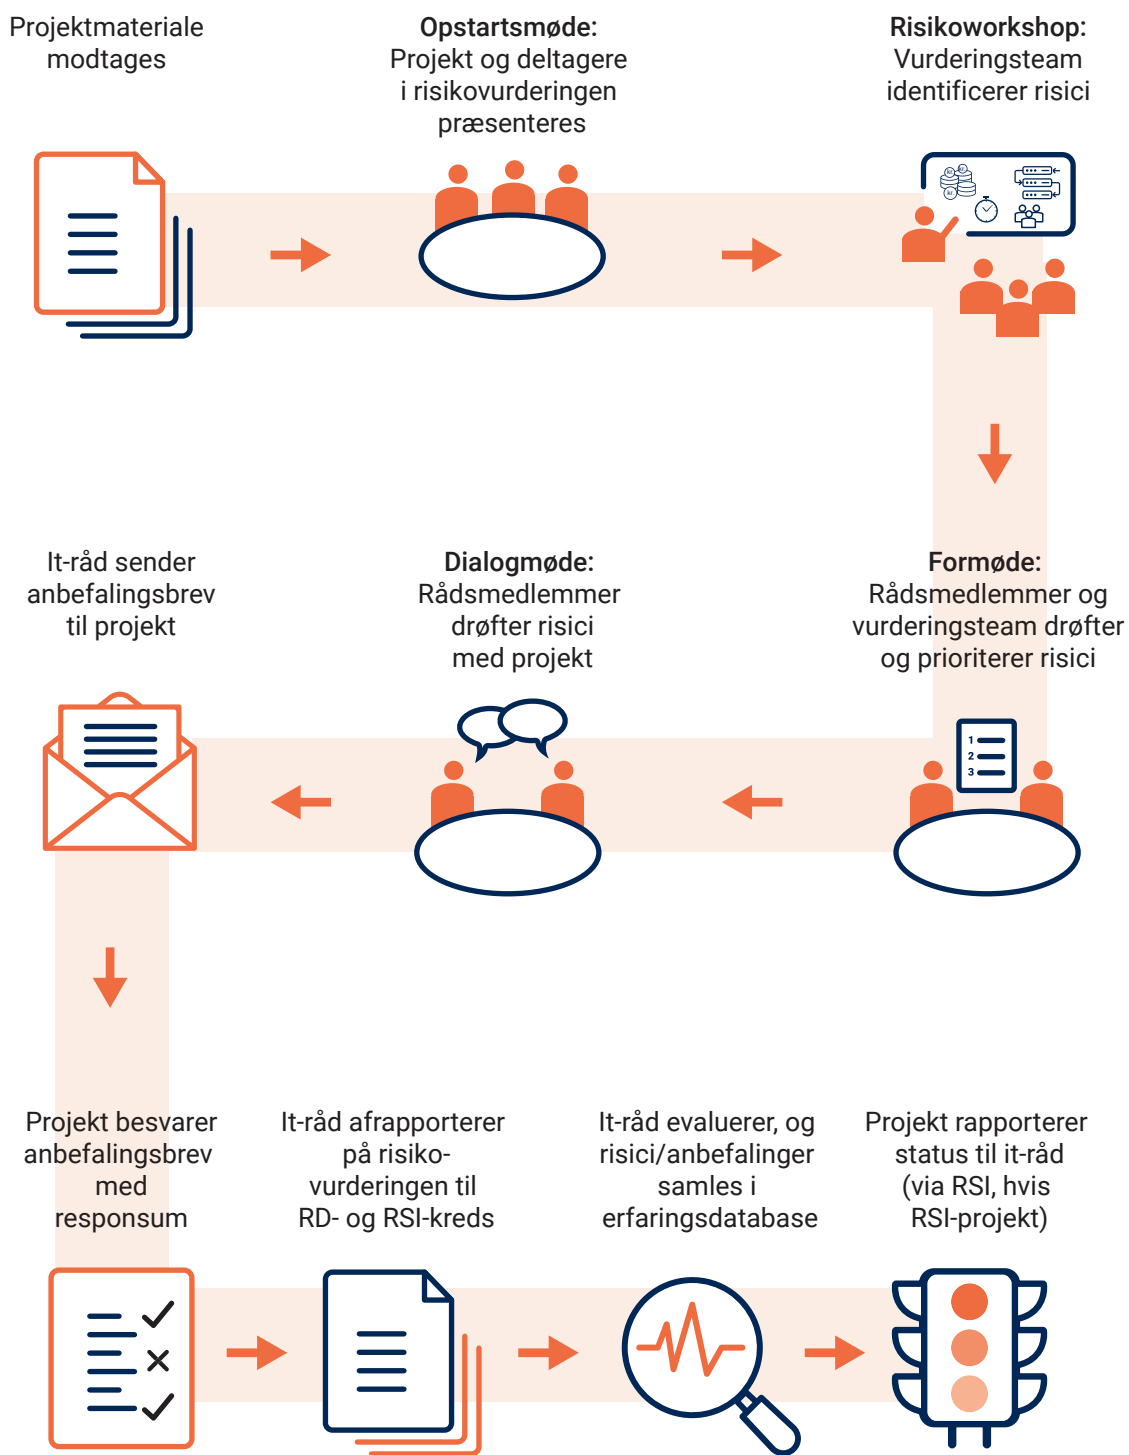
Projektmateriale modtages

**Opstartsmøde:** Projekt og deltagere i risikovurderingen præsenteres

**Risikoworkshop:** Vurderingsteam identificerer risici

It-råd sender anbefalingsbrev til projekt

**Dialogmøde:** Rådsmedlemmer drøfter risici med projekt

**Formøde:** Rådsmedlemmer og vurderingsteam drøfter og prioriterer risici

1
2
3

Projekt besvarer anbefalingsbrev med responsum

It-råd afrapporterer på risikovurderingen til RD- og RSI-kreds

It-råd evaluerer, og risici/anbefalinger samles i erfaringsdatabase

Projekt rapporterer status til it-råd (via RSI, hvis RSI-projekt)